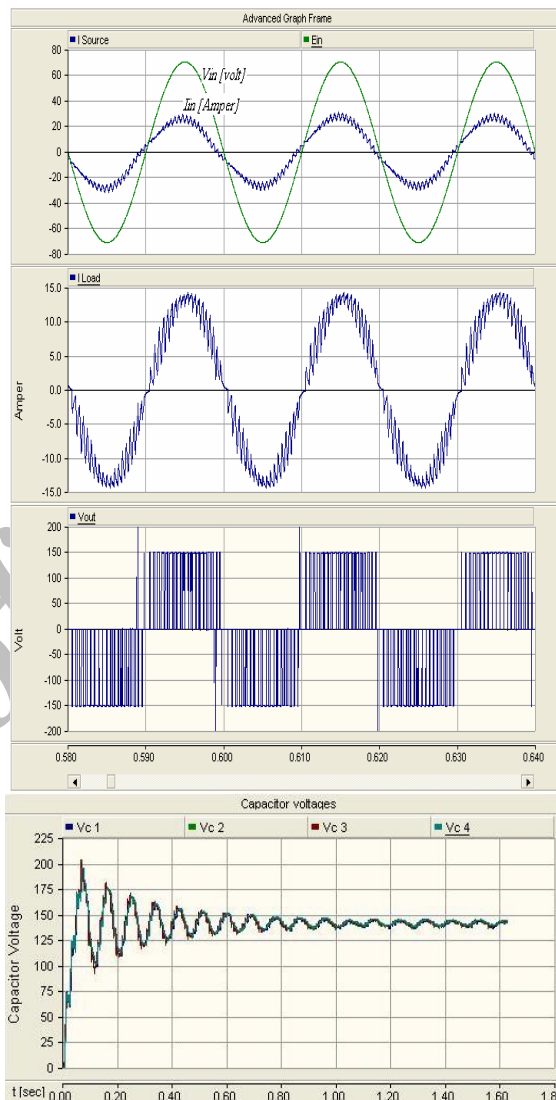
Advanced Graph Frame

I Source

Ein

Vin [volt]

Iin [Amper]

80
60
40
20
0
-20
-40
-60
-80

I Load

15.0
10.0
5.0
0.0
-5.0
-10.0
-15.0

Amper

Vout

200
150
100
50
0
-50
-100
-150
-200

Volt

0.580
0.590
0.600
0.610
0.620
0.630
0.640

Capacitor voltages

Vc 1
Vc 2
Vc 3
Vc 4

225
200
175
150
125
100
75
50
25
0

Capacitor Voltage

t [sec]
0.00
0.20
0.40
0.60
0.80
1.00
1.20
1.40
1.60
1.8